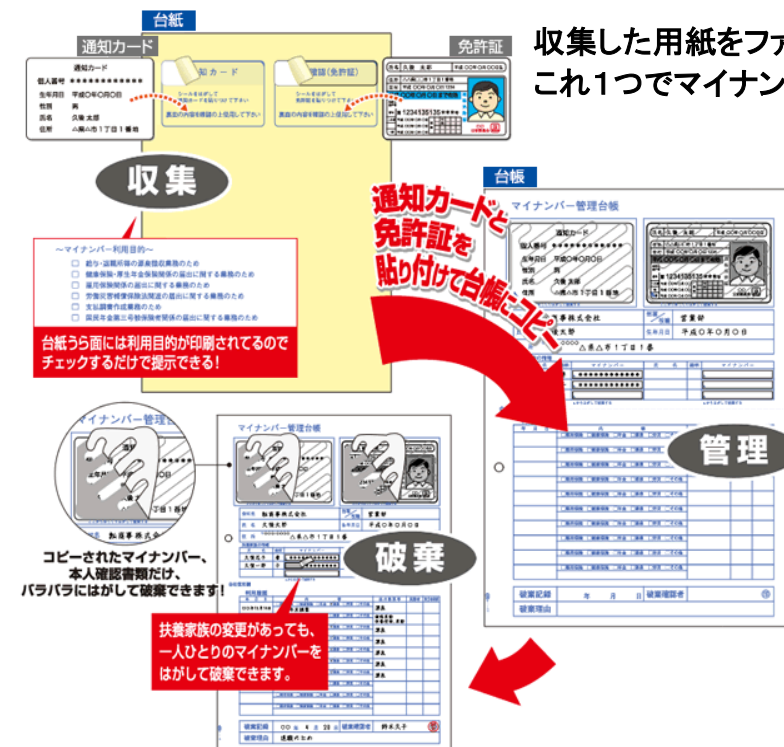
台紙

通知カード

通知カード
個人番号 ＊＊＊＊＊＊＊＊＊＊＊＊
生年月日 平成0年0月0日
性別 男
氏名 久衛 太郎
住所 ○県△市1丁目1番地

知カード
シールを剥がして通知カードを貼り付けて下さい
裏面の内容を確認の上使用して下さい

確認(免許証)
シールを剥がして免許証を貼り付けて下さい
裏面の内容を確認の上使用して下さい

免許証

収集した用紙をフ
これ1つでマイナン

収集

〜マイナンバー利用目的〜

台紙うら面には利用目的が印刷されてるのでチェックするだけで提示できる!

台帳

通知カードと免許証を貼り付けて台帳にコピー

マイナンバー管理台帳

管理

破棄記録
破棄理由
年 月 日
破棄担当者

マイナンバー管理台帳

コピーされたマイナンバー、本人確認書類だけ、バラバラにはがして破棄できます!

破棄

扶養家族の変更があっても、一人ひとりのマイナンバーをはがして破棄できます。

破棄記録
破棄理由
破棄担当者
退職のため